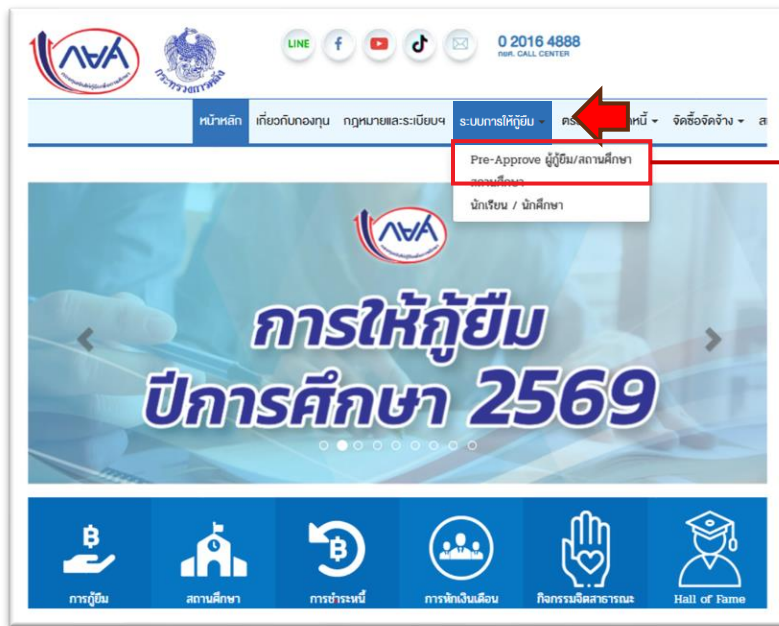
กยศ

กระทรวงการคลัง

LINE

0 2016 4888
กยศ. CALL CENTER

หน้าหลัก เกี่ยวกับกองทุน กฎหมายและระเบียบฯ ระบบการให้กู้ยืม ตร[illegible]หนี้ จัดซื้อจัดจ้าง สา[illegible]

Pre-Approve ผู้กู้ยืม/สถานศึกษา
สถานศึกษา
นักเรียน / นักศึกษา

กยศ

การให้กู้ยืม
ปีการศึกษา 2569

การกู้ยืม สถานศึกษา การชำระหนี้ การหักเงินเดือน กิจกรรมจิตสาธารณะ Hall of Fame